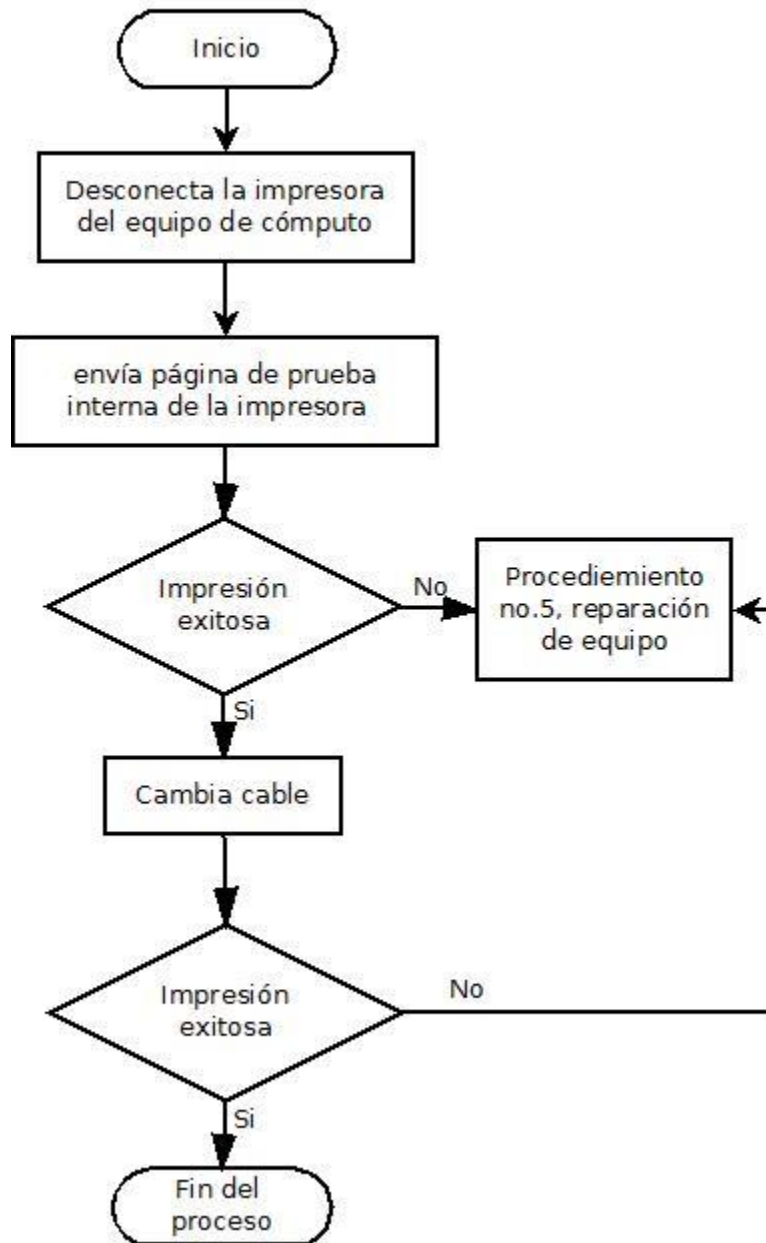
Inicio

Desconecta la impresora del equipo de cómputo

envía página de prueba interna de la impresora

Impresión exitosa

No

Procediemiento no.5, reparación de equipo

Si

Cambia cable

Impresión exitosa

No

Si

Fin del proceso